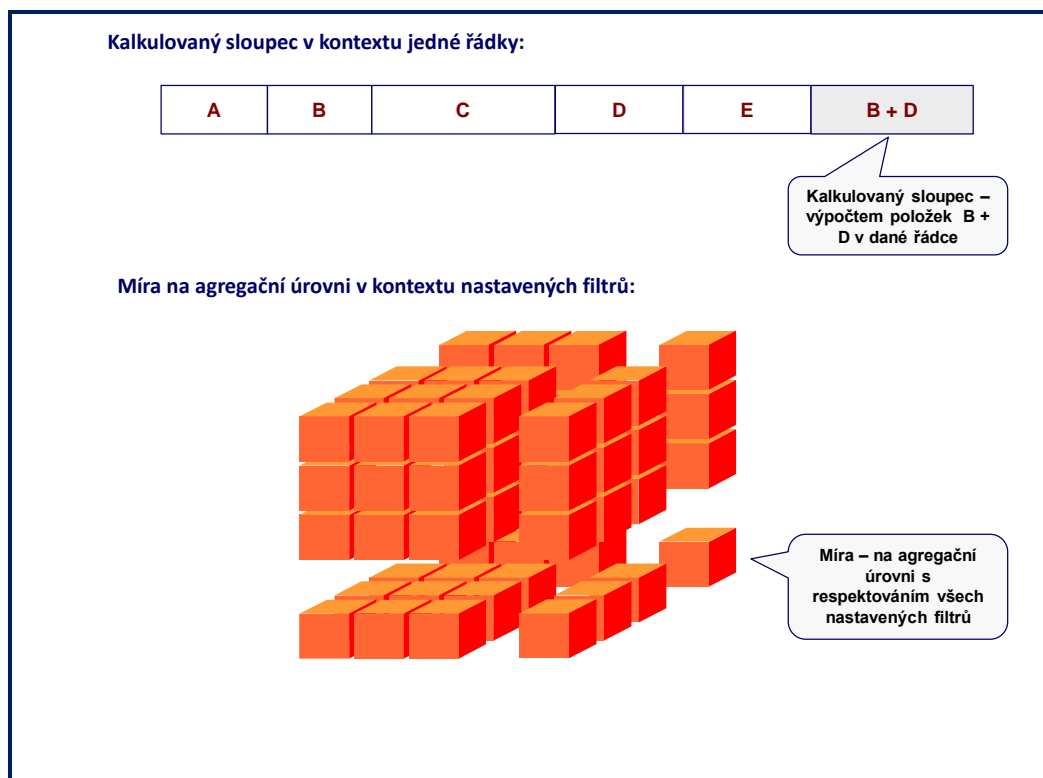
Kalkulovaný sloupec v kontextu jedné řádky:

| A | B | C | D | E | B + D |
|---|---|---|---|---|---|

Kalkulovaný sloupec – výpočtem položek B + D v dané řádce

Míra na agregační úrovni v kontextu nastavených filtrů:

Míra – na agregační úrovni s respektováním všech nastavených filtrů